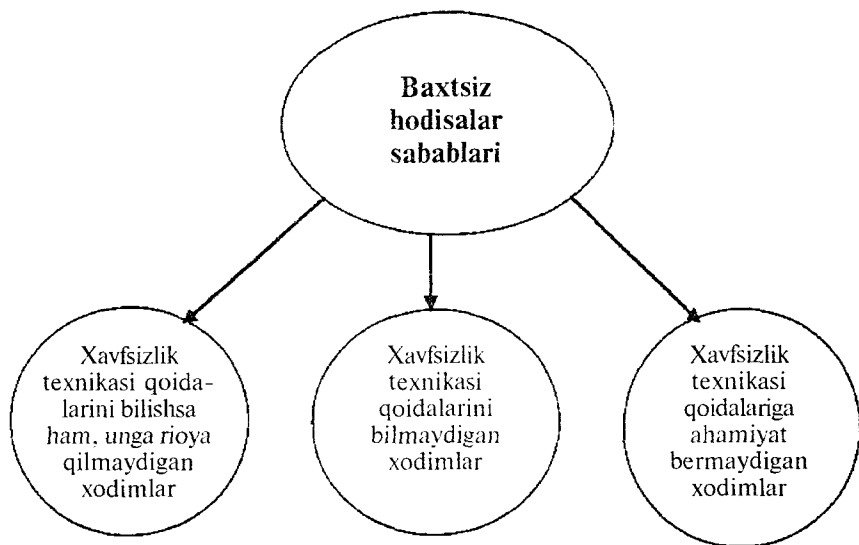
Baxtsiz hodisalar sabablari

Xavfsizlik texnikasi qoidalarini bilishsa ham, unga rioya qilmaydigan xodimlar

Xavfsizlik texnikasi qoidalarini bilmaydigan xodimlar

Xavfsizlik texnikasi qoidalariga ahamiyat bermaydigan xodimlar